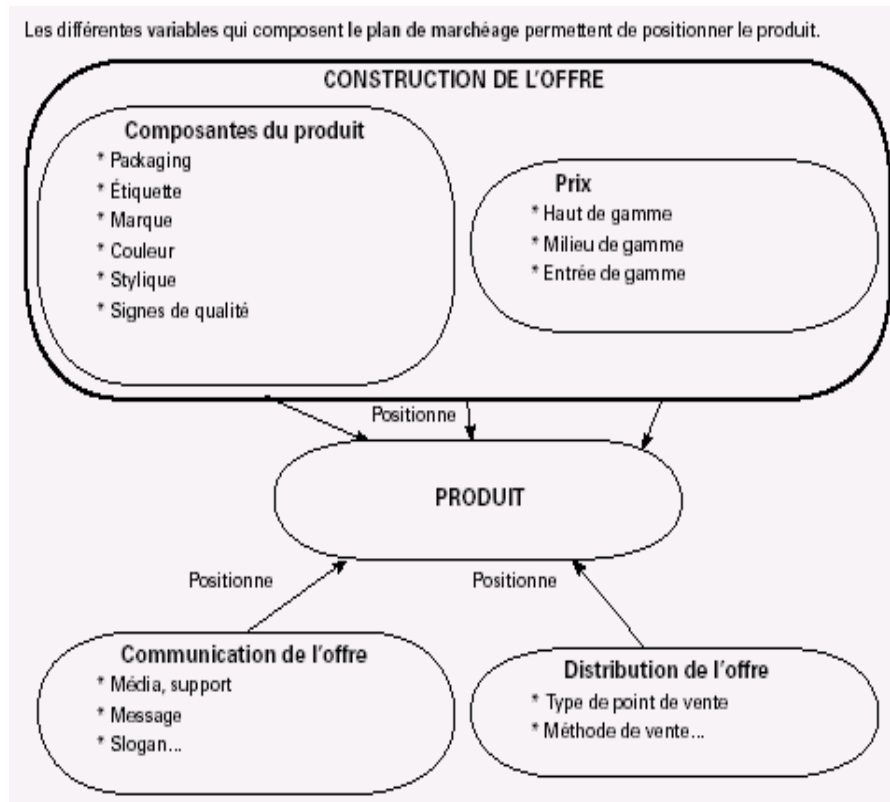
Les différentes variables qui composent le plan de marchéage permettent de positionner le produit.

CONSTRUCTION DE L'OFFRE

Composantes du produit
* Packaging
* Étiquette
* Marque
* Couleur
* Stylique
* Signes de qualité

Prix
* Haut de gamme
* Milieu de gamme
* Entrée de gamme

Positionne

PRODUIT

Positionne

Positionne

Communication de l'offre
* Média, support
* Message
* Slogan...

Distribution de l'offre
* Type de point de vente
* Méthode de vente...